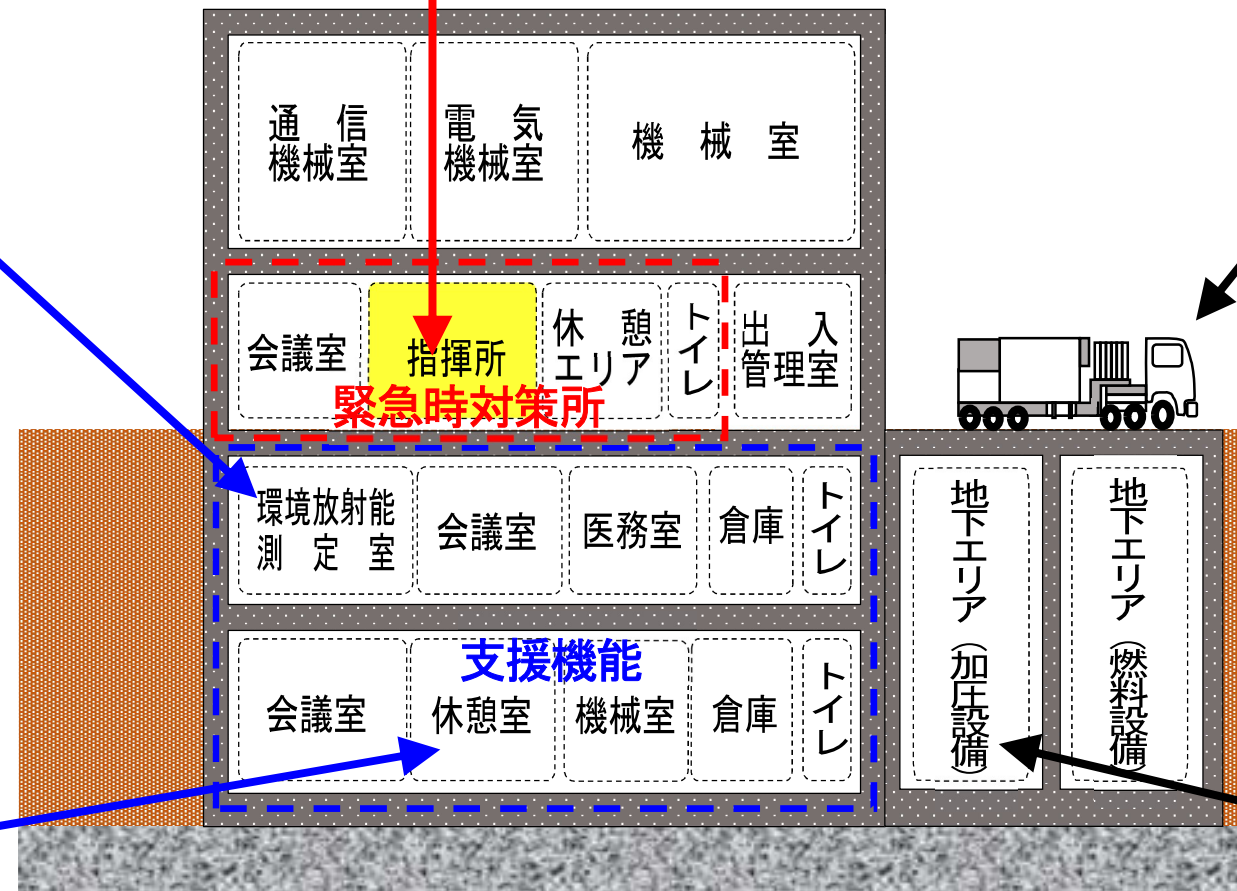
通信機械室

電気機械室

機械室

会議室

指揮所

休憩エリア

トイレ

出入管理室

緊急時対策所

環境放射能測定室

会議室

医務室

倉庫

トイレ

地下エリア（加圧設備）

地下エリア（燃料設備）

支援機能

会議室

休憩室

機械室

倉庫

トイレ